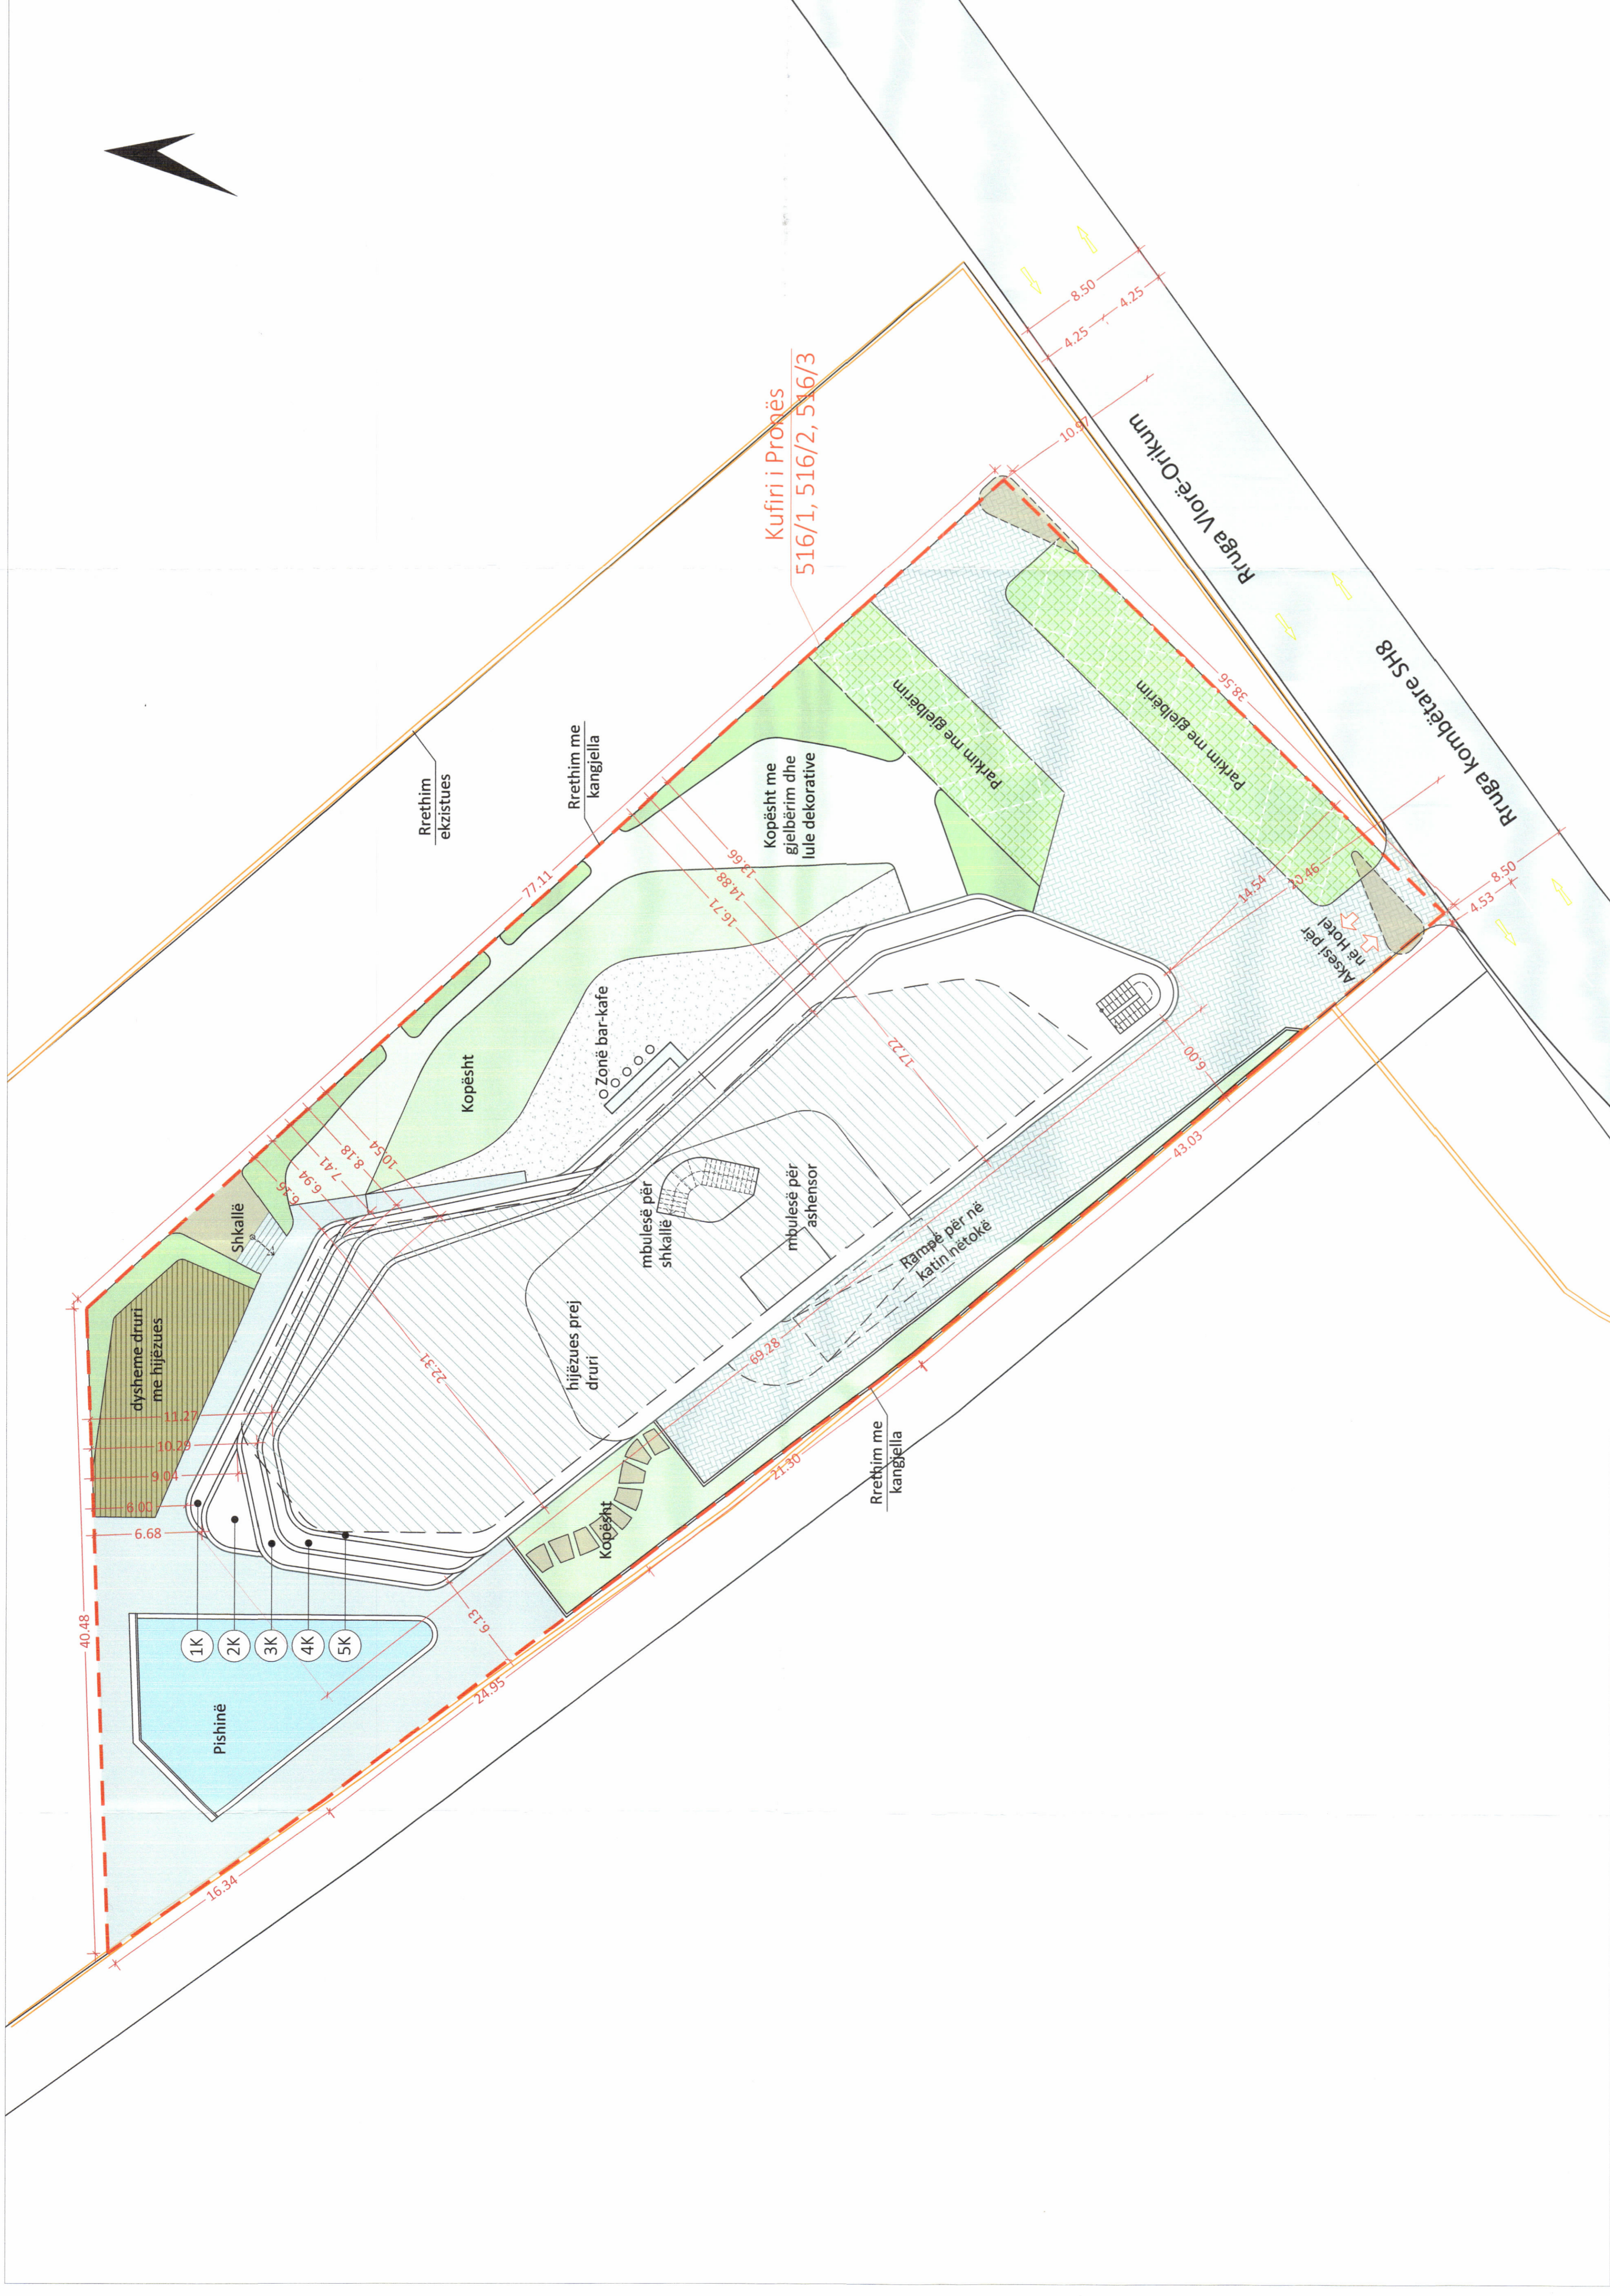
8.50
4.25
4.25
10.97
Kufiri i Pronës
516/1, 516/2, 516/3
Rruga Vlorë-Orikum
Rruga kombëtare SH8
38.56
Parkim me gjelbërim
Parkim me gjelbërim
Rrethim ekzistues
Rrethim me kangjella
Kopësht me gjelbërim dhe lule dekorative
77.11
13.66
14.88
16.71
17.22
14.54
20.46
8.50
4.53
Aksesi për në Hotel
Zonë bar-kafe
Kopësht
6.00
10.54
8.18
7.41
6.94
6.45
mbulesë për shkallë
mbulesë për ashensor
Rampë për në katin nëtokë
43.03
Shkallë
dysheme druri me hijëzues
hijëzues prej druri
22.31
69.28
11.27
10.29
9.04
6.00
6.68
Kopësht
21.30
Rrethim me kangjella
6.13
40.48
1K
2K
3K
4K
5K
Pishinë
24.95
16.34